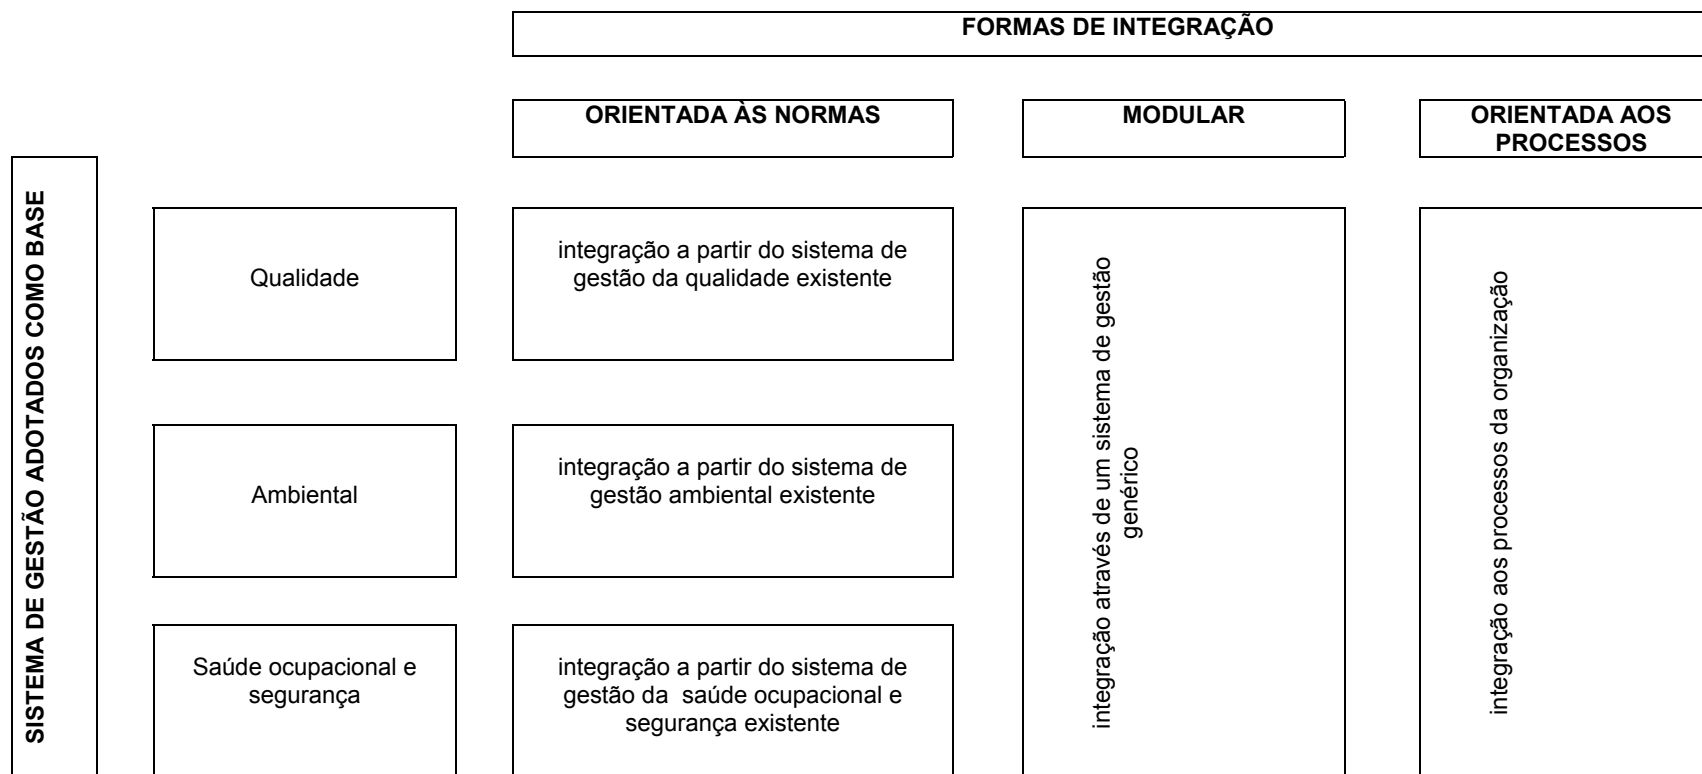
FORMAS DE INTEGRAÇÃO

ORIENTADA ÀS NORMAS

MODULAR

ORIENTADA AOS PROCESSOS

SISTEMA DE GESTÃO ADOTADOS COMO BASE

Qualidade

integração a partir do sistema de gestão da qualidade existente

Ambiental

integração a partir do sistema de gestão ambiental existente

Saúde ocupacional e segurança

integração a partir do sistema de gestão da saúde ocupacional e segurança existente

integração através de um sistema de gestão genérico

integração aos processos da organização